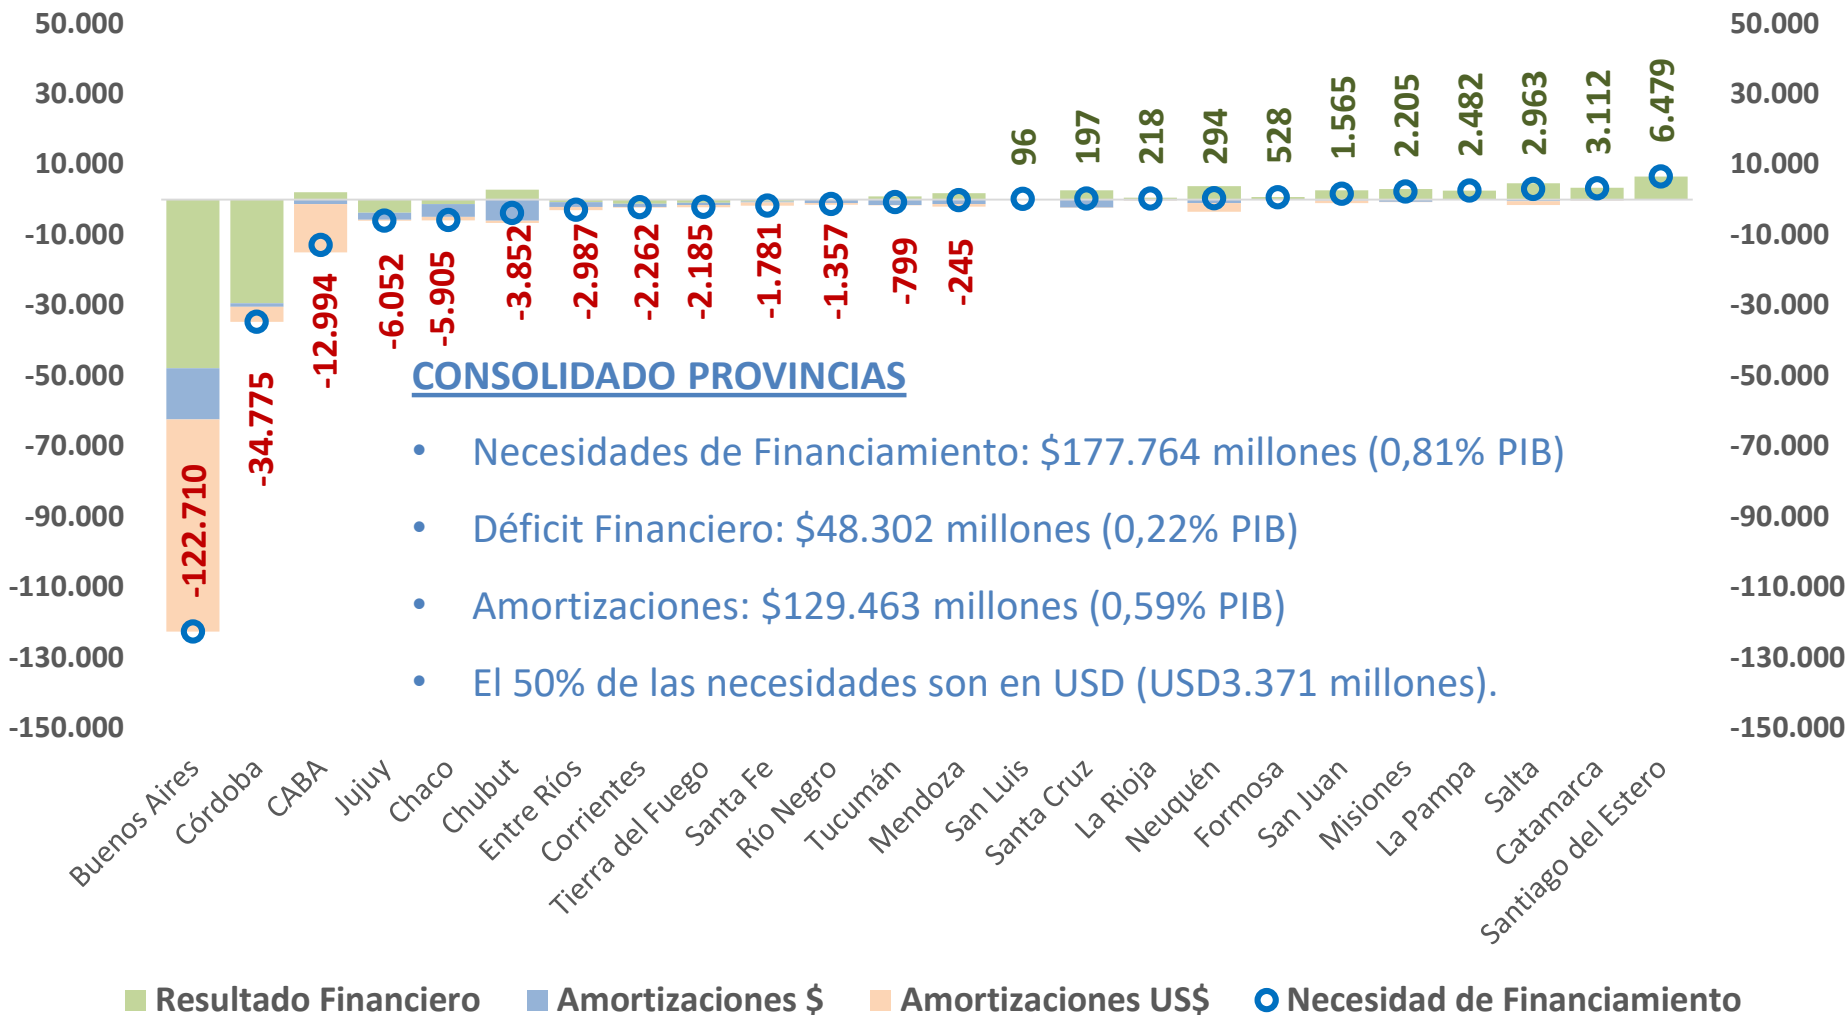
50.000
30.000
10.000
-10.000
-30.000
-50.000
-70.000
-90.000
-110.000
-130.000
-150.000

50.000
30.000
10.000
-10.000
-30.000
-50.000
-70.000
-90.000
-110.000
-130.000
-150.000

-122.710
-34.775
-12.994
-6.052
-5.905
-3.852
-2.987
-2.262
-2.185
-1.781
-1.357
-799
-245
96
197
218
294
528
1.565
2.205
2.482
2.963
3.112
6.479

CONSOLIDADO PROVINCIAS

• Necesidades de Financiamiento: $177.764 millones (0,81% PIB)

• Déficit Financiero: $48.302 millones (0,22% PIB)

• Amortizaciones: $129.463 millones (0,59% PIB)

• El 50% de las necesidades son en USD (USD3.371 millones).

Buenos Aires
Córdoba
CABA
Jujuy
Chaco
Chubut
Entre Ríos
Corrientes
Tierra del Fuego
Santa Fe
Río Negro
Tucumán
Mendoza
San Luis
Santa Cruz
La Rioja
Neuquén
Formosa
San Juan
Misiones
La Pampa
Salta
Catamarca
Santiago del Estero

Resultado Financiero
Amortizaciones $
Amortizaciones US$
Necesidad de Financiamiento